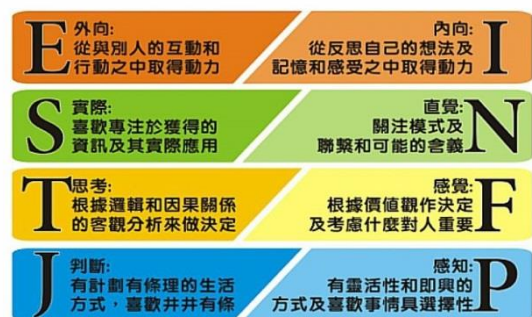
E 外向:
從與別人的互動和行動之中取得動力

內向:
從反思自己的想法及記憶和感受之中取得動力 I

S 實際:
喜歡專注於獲得的資訊及其實際應用

直覺:
關注模式及聯繫和可能的含義 N

T 思考:
根據邏輯和因果關係的客觀分析來做決定

感覺:
根據價值觀作決定及考慮什麼對人重要 F

J 判斷:
有計劃有條理的生活方式，喜歡井井有條

感知:
有靈活性和即興的方式及喜歡事情具選擇性 P